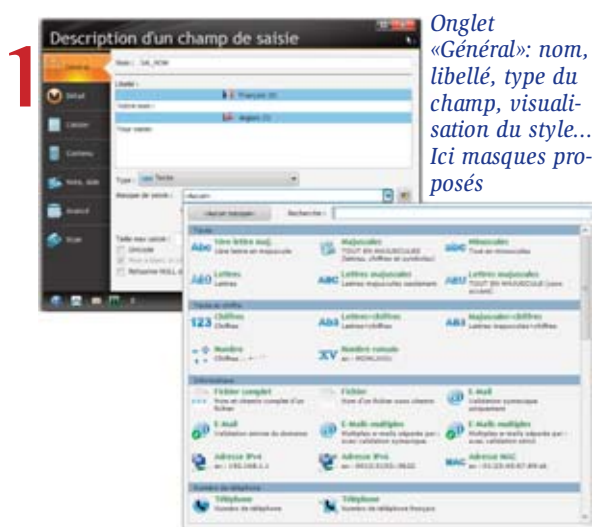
1

Description d'un champ de saisie

Général
Détail
Liaison
Contenu
Note, Aide
Avancé
Style

Nom : SAI_NOM
Libellé :
Français (F)
Votre nom :
Anglais (1)
Your name:

Type : Texte
Masque de saisie :

Taille max saisie :
Onglet «Général»: nom, libellé, type du champ, visualisation du style... Ici masques proposés

Recherche :

Texte
Abc 1ère lettre maj.
Majuscules
Minuscules
Lettres
Lettres majuscules
Lettres majuscules
Texte et chiffres
123 Chiffres
Lettres+chiffres
Majuscules+chiffres
Nombre
Nombre romain
Informations
Fichier complet
Fichier
E-Mail
E-Mail
E-Mails multiples
E-Mails multiples
Adresse IPv4
Adresse IPv6
Adresse MAC
Numéros de téléphone
Téléphone
Téléphone